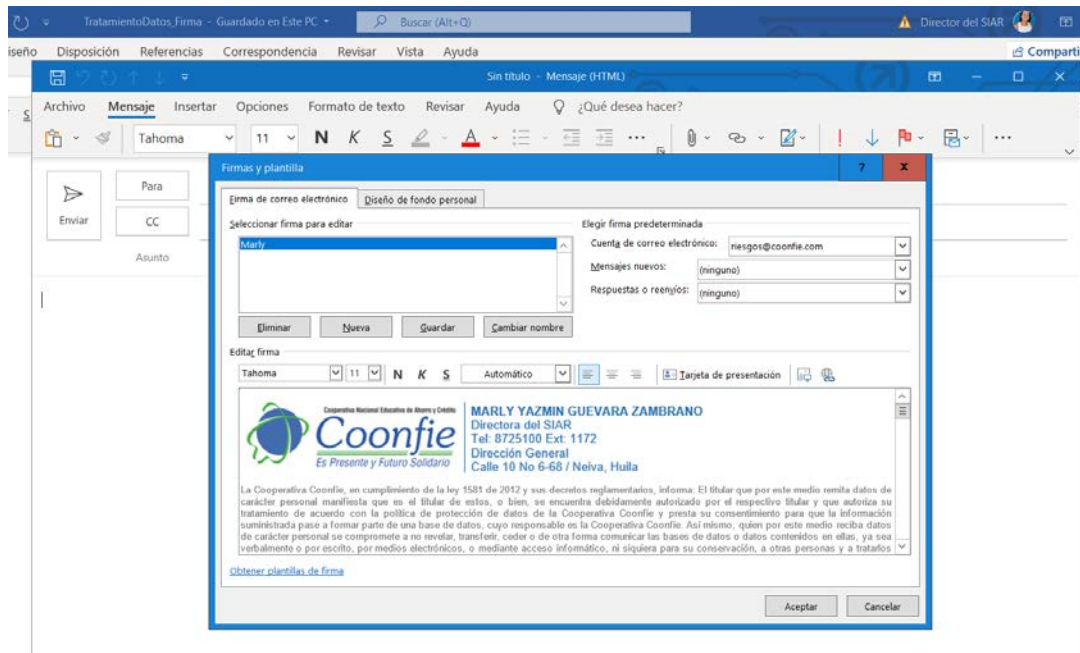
TratamientoDatos_Firma - Guardado en Este PC
Buscar (Alt+Q)
Director del SIAR
iseño Disposición Referencias Correspondencia Revisar Vista Ayuda
Compartir
Sin título - Mensaje (HTML)
Archivo Mensaje Insertar Opciones Formato de texto Revisar Ayuda ¿Qué desea hacer?
Tahoma 11 N K S
Enviar
Para
CC
Asunto
Firmas y plantilla
Firma de correo electrónico
Diseño de fondo personal
Seleccionar firma para editar
Marly
Eliminar
Nueva
Guardar
Cambiar nombre
Elegir firma predeterminada
Cuenta de correo electrónico: riesgos@coonfie.com
Mensajes nuevos: (ninguno)
Respuestas o reenvíos: (ninguno)
Editar firma
Tahoma 11 N K S Automático
Tarjeta de presentación
Cooperativa Nacional Educativa de Ahorro y Crédito
Coonfie
Es Presente y Futuro Solidario
MARLY YAZMIN GUEVARA ZAMBRANO
Directora del SIAR
Tel: 8725100 Ext: 1172
Dirección General
Calle 10 No 6-68 / Neiva, Huila
La Cooperativa Coonfie, en cumplimiento de la ley 1581 de 2012 y sus decretos reglamentarios, informa: El titular que por este medio remita datos de carácter personal manifiesta que es el titular de estos, o bien, se encuentra debidamente autorizado por el respectivo titular y que autoriza su tratamiento de acuerdo con la política de protección de datos de la Cooperativa Coonfie y presta su consentimiento para que la información suministrada pase a formar parte de una base de datos, cuyo responsable es la Cooperativa Coonfie. Así mismo, quien por este medio reciba datos de carácter personal se compromete a no revelar, transferir, ceder o de otra forma comunicar las bases de datos o datos contenidos en ellas, ya sea verbalmente o por escrito, por medios electrónicos, o mediante acceso informático, ni siquiera para su conservación, a otras personas y a tratarlos
Obtener plantillas de firma
Aceptar
Cancelar